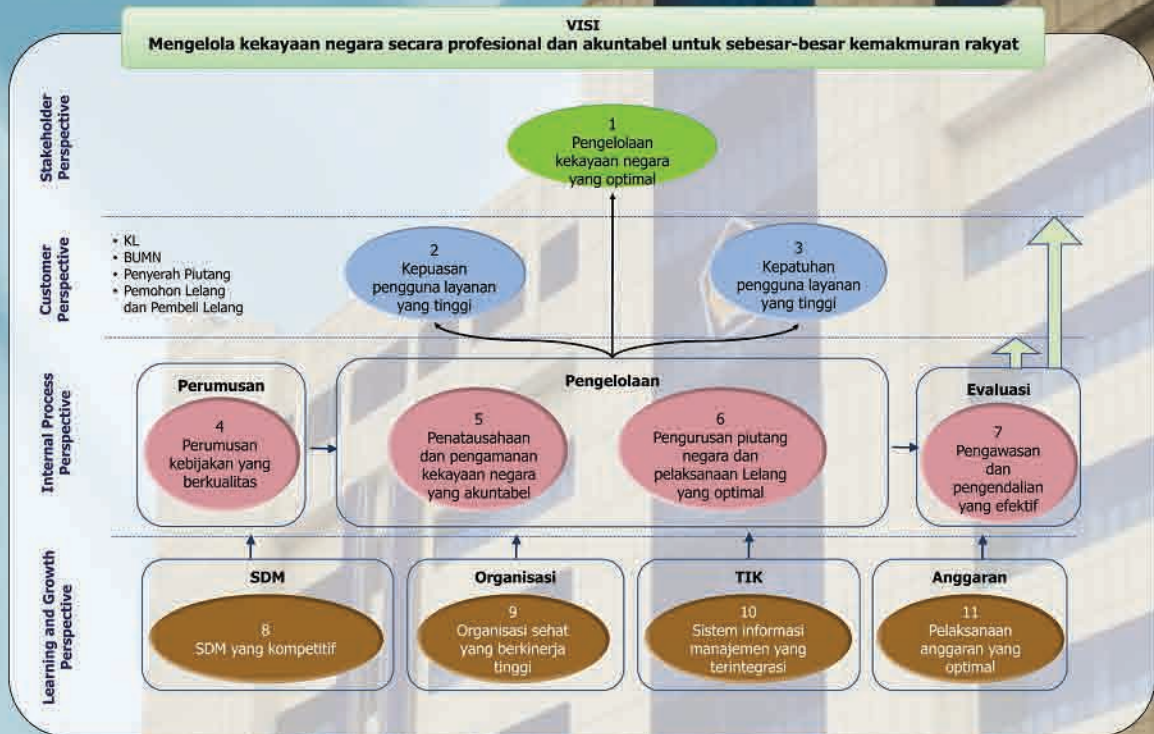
VISI
Mengelola kekayaan negara secara profesional dan akuntabel untuk sebesar-besar kemakmuran rakyat

Stakeholder Perspective

1
Pengelolaan kekayaan negara yang optimal

Customer Perspective

• KL
• BUMN
• Penyerah Piutang
• Pemohon Lelang dan Pembeli Lelang

2
Kepuasan pengguna layanan yang tinggi

3
Kepatuhan pengguna layanan yang tinggi

Internal Process Perspective

Perumusan
4
Perumusan kebijakan yang berkualitas

Pengelolaan
5
Penatausahaan dan pengamanan kekayaan negara yang akuntabel

6
Pengurusan piutang negara dan pelaksanaan Lelang yang optimal

Evaluasi
7
Pengawasan dan pengendalian yang efektif

Learning and Growth Perspective

SDM
8
SDM yang kompetitif

Organisasi
9
Organisasi sehat yang berkinerja tinggi

TIK
10
Sistem informasi manajemen yang terintegrasi

Anggaran
11
Pelaksanaan anggaran yang optimal